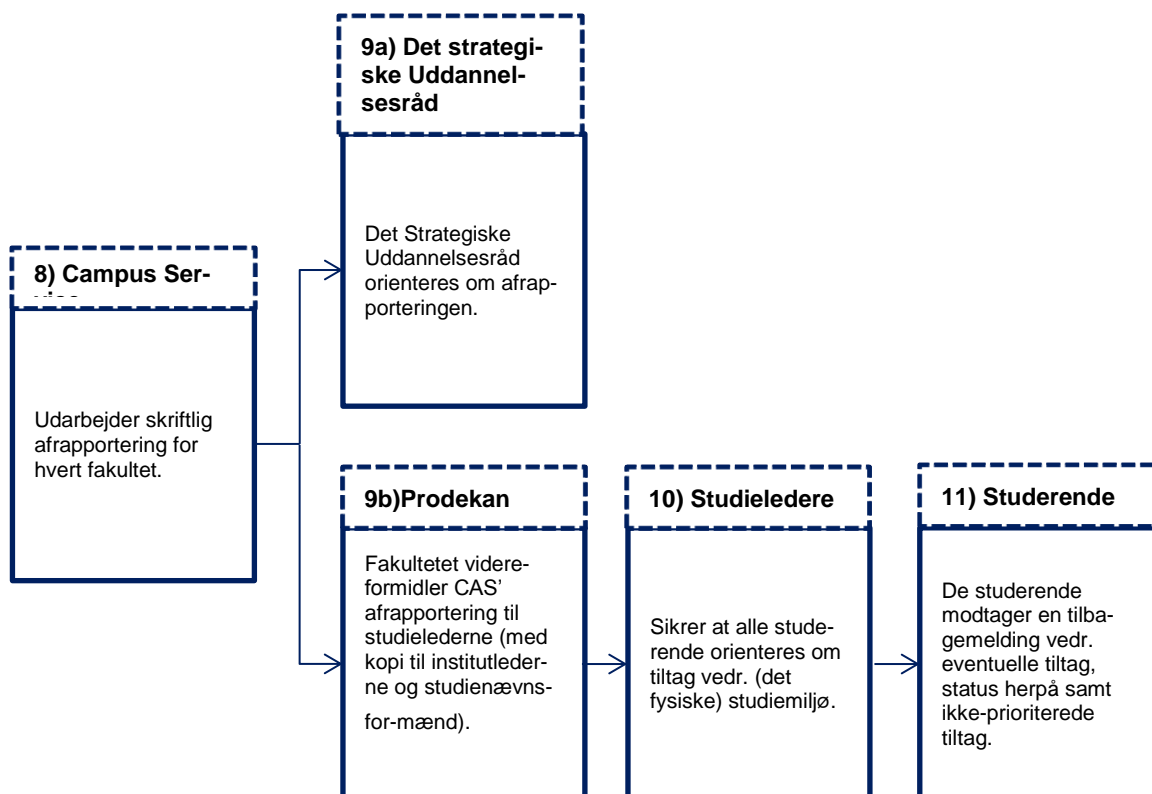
9a) Det strategiske Uddannelsesråd

Det Strategiske Uddannelsesråd orienteres om afrapporteringen.

8) Campus Ser-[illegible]

Udarbejder skriftlig afrapportering for hvert fakultet.

9b)Prodekan

Fakultetet videreformidler CAS' afrapportering til studielederne (med kopi til institutlederne og studienævnsfor-mænd).

10) Studieledere

Sikrer at alle studerende orienteres om tiltag vedr. (det fysiske) studiemiljø.

11) Studerende

De studerende modtager en tilbagemelding vedr. eventuelle tiltag, status herpå samt ikke-prioriterede tiltag.